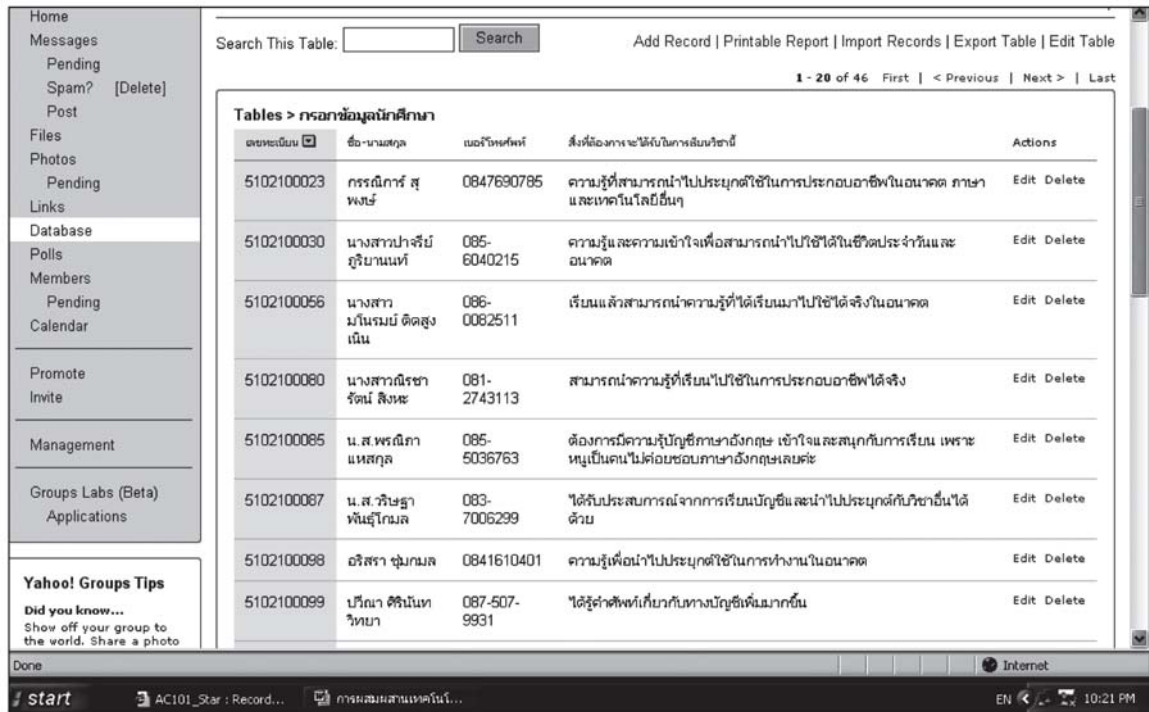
Home
Messages
Pending
Spam? [Delete]
Post
Files
Photos
Pending
Links
Database
Polls
Members
Pending
Calendar

Promote
Invite

Management

Groups Labs (Beta)
Applications

Yahoo! Groups Tips
Did you know...
Show off your group to the world. Share a photo

Search This Table: Search

Add Record | Printable Report | Import Records | Export Table | Edit Table

1 - 20 of 46 First | < Previous | Next > | Last

Tables > กรอกข้อมูลนักศึกษา

| เลขทะเบียน | ชื่อ-นามสกุล | เบอร์โทรศัพท์ | สิ่งที่ต้องการจะได้รับในการเรียนวิชานี้ | Actions |
|---|---|---|---|---|
| 5102100023 | กรรณิการ์ สุพงษ์ | 0847690785 | ความรู้ที่สามารถนำไปประยุกต์ใช้ในการประกอบอาชีพในอนาคต ภาษาและเทคโนโลยีอื่นๆ | Edit Delete |
| 5102100030 | นางสาวปาจรีย์ ภูริยานนท์ | 085-6040215 | ความรู้และความเข้าใจเพื่อสามารถนำไปใช้ได้ในชีวิตประจำวันและอนาคต | Edit Delete |
| 5102100056 | นางสาวมโนรมย์ ติดสูงเนิน | 086-0082511 | เรียนแล้วสามารถนำความรู้ที่ได้เรียนมาไปใช้ได้จริงในอนาคต | Edit Delete |
| 5102100080 | นางสาวณิรชารัตน์ สิงหะ | 081-2743113 | สามารถนำความรู้ที่เรียนไปใช้ในการประกอบอาชีพได้จริง | Edit Delete |
| 5102100085 | น.ส.พรณิภา แหสกุล | 085-5036763 | ต้องการมีความรู้บัญชีภาษาอังกฤษ เข้าใจและสนุกกับการเรียน เพราะหนูเป็นคนไม่ค่อยชอบภาษาอังกฤษเลยค่ะ | Edit Delete |
| 5102100087 | น.ส.วริษฐา พันธุ์โกมล | 083-7006299 | ได้รับประสบการณ์จากการเรียนบัญชีและนำไปประยุกต์กับวิชาอื่นได้ด้วย | Edit Delete |
| 5102100098 | อริสรา ชุ่มกมล | 0841610401 | ความรู้เพื่อนำไปประยุกต์ใช้ในการทำงานในอนาคต | Edit Delete |
| 5102100099 | ปวีณา ศิรินันทวิทยา | 087-507-9931 | ได้รู้คำศัพท์เกี่ยวกับทางบัญชีเพิ่มมากขึ้น | Edit Delete |

Done
Internet
start AC101_Star : Record... การผสมผสานเทคโนโ...
EN 10:21 PM